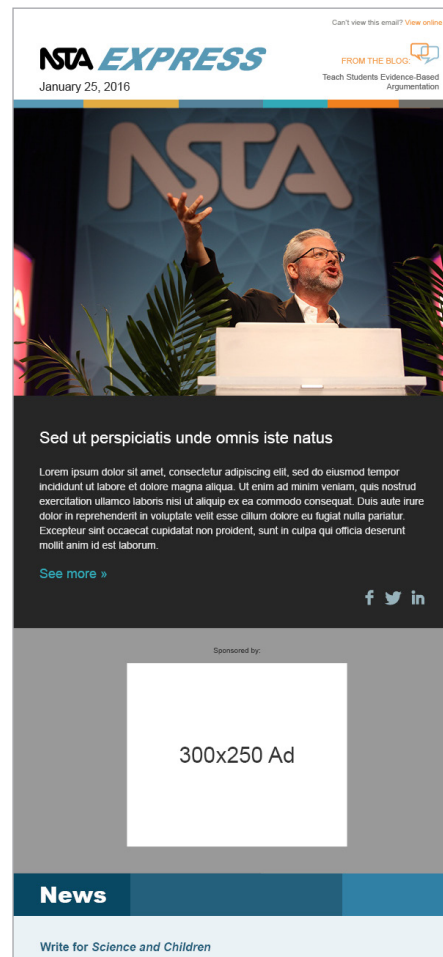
Can't view this email? View online

NSTA EXPRESS

January 25, 2016

FROM THE BLOG

Teach Students Evidence-Based Argumentation

NSTA

Sed ut perspiciatis unde omnis iste natus

Lorem ipsum dolor sit amet, consectetur adipiscing elit, sed do eiusmod tempor incididunt ut labore et dolore magna aliqua. Ut enim ad minim veniam, quis nostrud exercitation ullamco laboris nisi ut aliquip ex ea commodo consequat. Duis aute irure dolor in reprehenderit in voluptate velit esse cillum dolore eu fugiat nulla pariatur. Excepteur sint occaecat cupidatat non proident, sunt in culpa qui officia deserunt mollit anim id est laborum.

See more »

Sponsored by:

300x250 Ad

News

Write for *Science and Children*